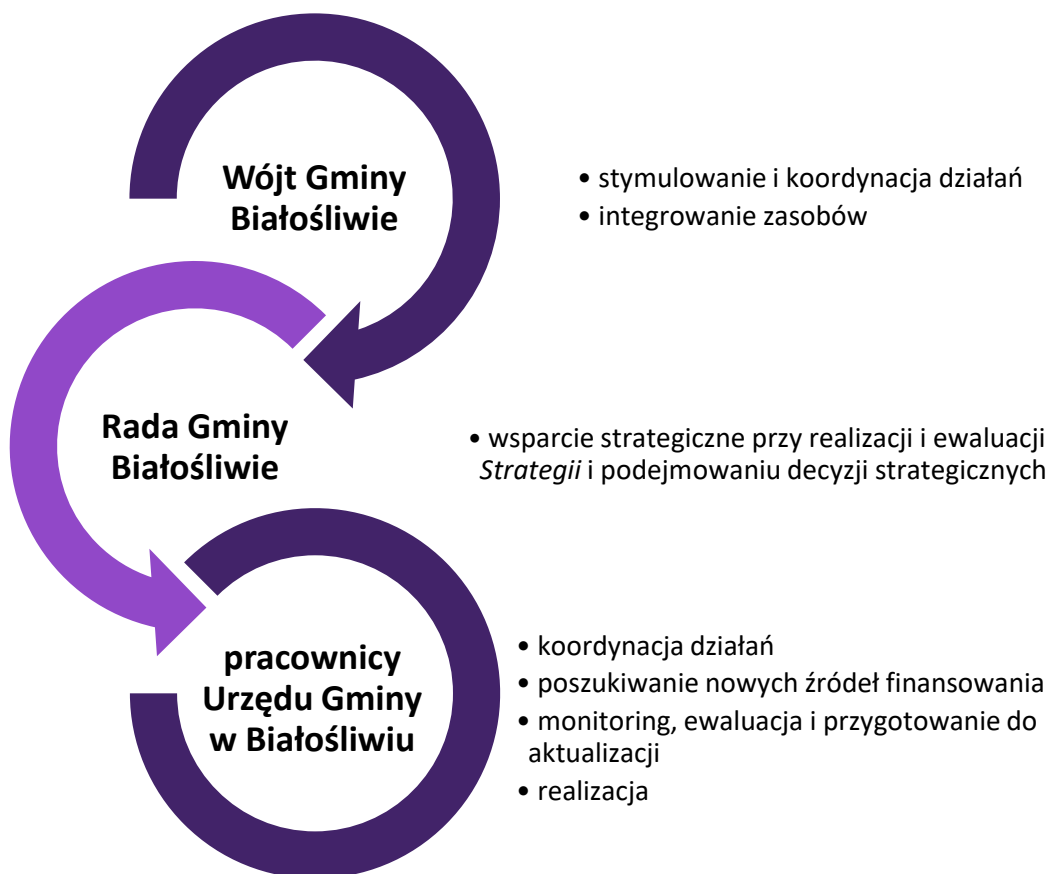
Wójt Gminy Białośliwie

• stymulowanie i koordynacja działań
• integrowanie zasobów

Rada Gminy Białośliwie

• wsparcie strategiczne przy realizacji i ewaluacji *Strategii* i podejmowaniu decyzji strategicznych

pracownicy Urzędu Gminy w Białośliwiu

• koordynacja działań
• poszukiwanie nowych źródeł finansowania
• monitoring, ewaluacja i przygotowanie do aktualizacji
• realizacja